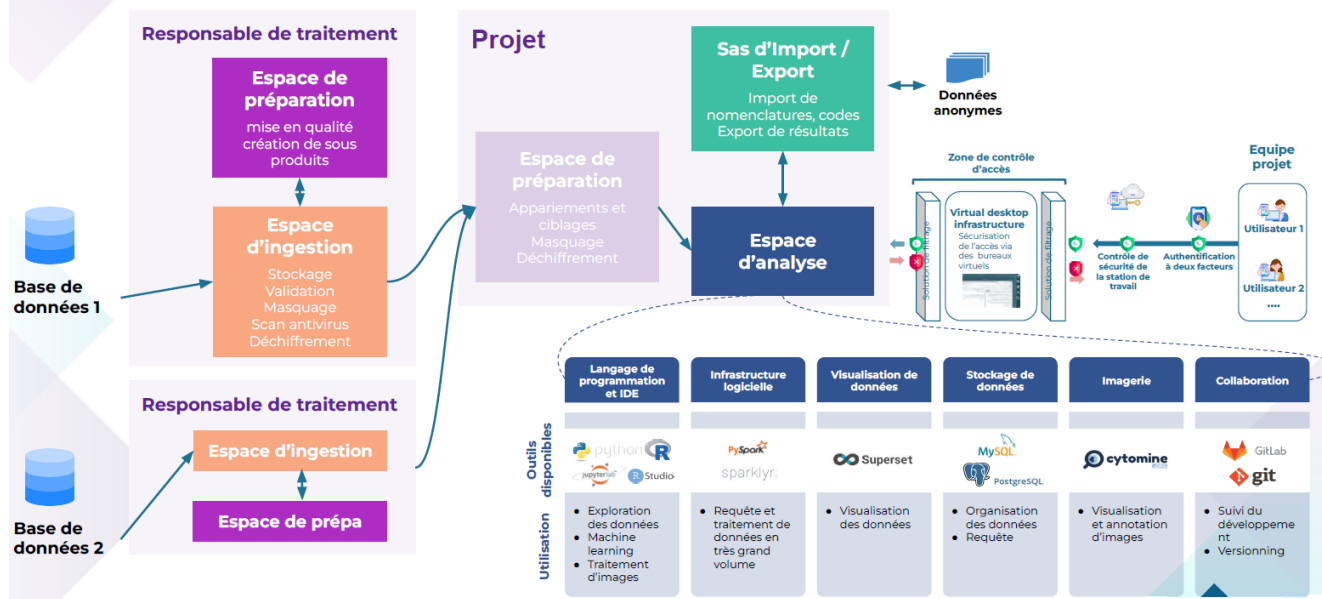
Responsable de traitement

Espace de préparation
mise en qualité
création de sous produits

Espace d'ingestion
Stockage
Validation
Masquage
Scan antivirus
Déchiffrement

Base de données 1

Responsable de traitement

Espace d'ingestion

Espace de prépa

Base de données 2

Projet

Espace de préparation
Appariements et ciblages
Masquage
Déchiffrement

Sas d'Import / Export
Import de nomenclatures, codes
Export de résultats

Données anonymes

Espace d'analyse

Zone de contrôle d'accès

Solution de filtrage

Virtual desktop infrastructure
Sécurisation de l'accès via des bureaux virtuels

Solution de filtrage

Contrôle de sécurité de la station de travail

Authentification à deux facteurs

Equipe projet

Utilisateur 1

Utilisateur 2
....

| | Langage de programmation et IDE | Infrastructure logicielle | Visualisation de données | Stockage de données | Imagerie | Collaboration |
|---|---|---|---|---|---|---|
| Outils disponibles | python R jupyterlab RStudio | PySpark sparklyr | Superset | MySQL PostgreSQL | cytomine | GitLab git |
| Utilisation | • Exploration des données • Machine learning • Traitement d'images | • Requête et traitement de données en très grand volume | • Visualisation des données | • Organisation des données • Requête | • Visualisation et annotation d'images | • Suivi du développement • Versionning |